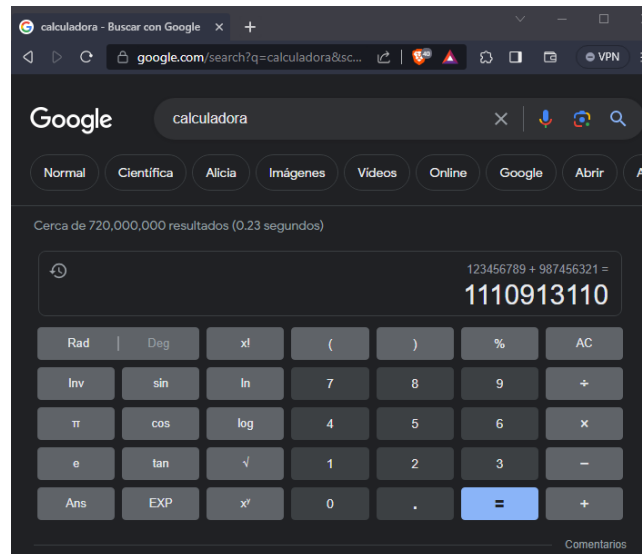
calculadora - Buscar con Google ×

google.com/search?q=calculadora&sc...

VPN

Google

calculadora

Normal Científica Alicia Imágenes Videos Online Google Abrir

Cerca de 720,000,000 resultados (0.23 segundos)

123456789 + 987456321 =

1110913110

| Rad \| Deg | x! | ( | ) | % | AC |
|---|---|---|---|---|---|
| Inv | sin | ln | 7 | 8 | 9 | ÷ |
| π | cos | log | 4 | 5 | 6 | × |
| e | tan | √ | 1 | 2 | 3 | − |
| Ans | EXP | $x^y$ | 0 | . | = | + |

Comentarios